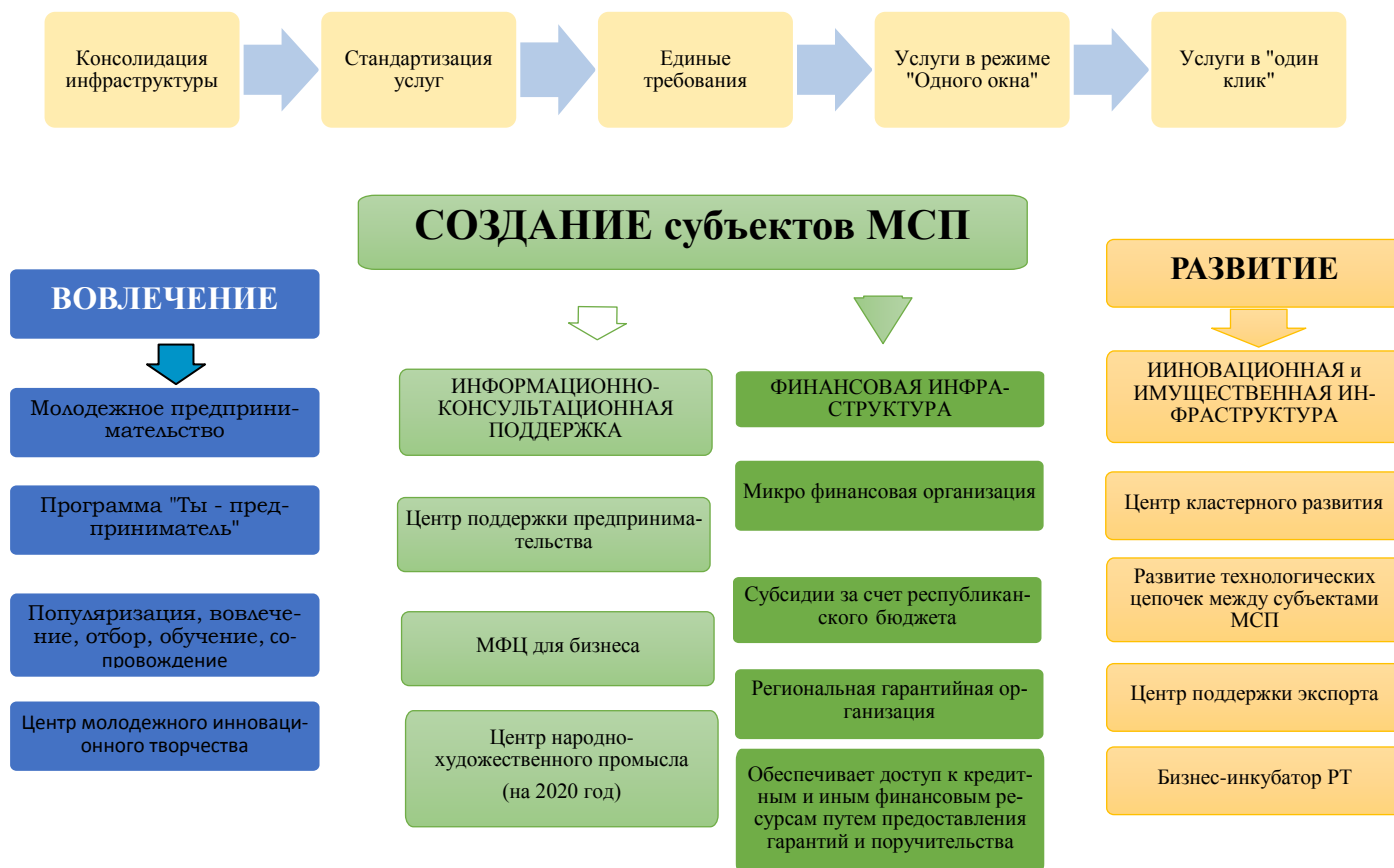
Консолидация инфраструктуры

Стандартизация услуг

Единые требования

Услуги в режиме "Одного окна"

Услуги в "один клик"

СОЗДАНИЕ субъектов МСП

ВОВЛЕЧЕНИЕ

Молодежное предпринимательство

Программа "Ты - предприниматель"

Популяризация, вовлечение, отбор, обучение, сопровождение

Центр молодежного инновационного творчества

ИНФОРМАЦИОННО-КОНСУЛЬТАЦИОННАЯ ПОДДЕРЖКА

Центр поддержки предпринимательства

МФЦ для бизнеса

Центр народно-художественного промысла (на 2020 год)

ФИНАНСОВАЯ ИНФРАСТРУКТУРА

Микро финансовая организация

Субсидии за счет республиканского бюджета

Региональная гарантийная организация

Обеспечивает доступ к кредитным и иным финансовым ресурсам путем предоставления гарантий и поручительства

РАЗВИТИЕ

ИИНОВАЦИОННАЯ и ИМУЩЕСТВЕННАЯ ИНФРАСТРУКТУРА

Центр кластерного развития

Развитие технологических цепочек между субъектами МСП

Центр поддержки экспорта

Бизнес-инкубатор РТ